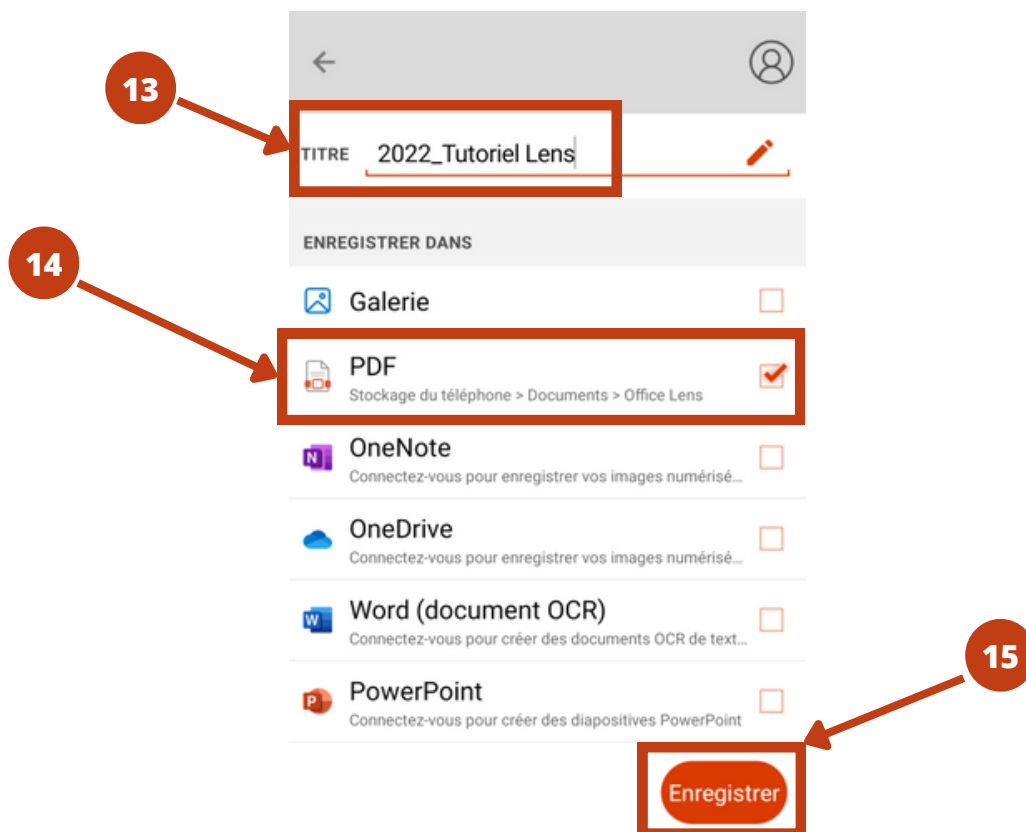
13

TITRE 2022_Tutoriel Lens

ENREGISTRER DANS

14

Galerie

PDF
Stockage du téléphone > Documents > Office Lens

OneNote
Connectez-vous pour enregistrer vos images numérisé...

OneDrive
Connectez-vous pour enregistrer vos images numérisé...

Word (document OCR)
Connectez-vous pour créer des documents OCR de text...

PowerPoint
Connectez-vous pour créer des diapositives PowerPoint

15

Enregistrer